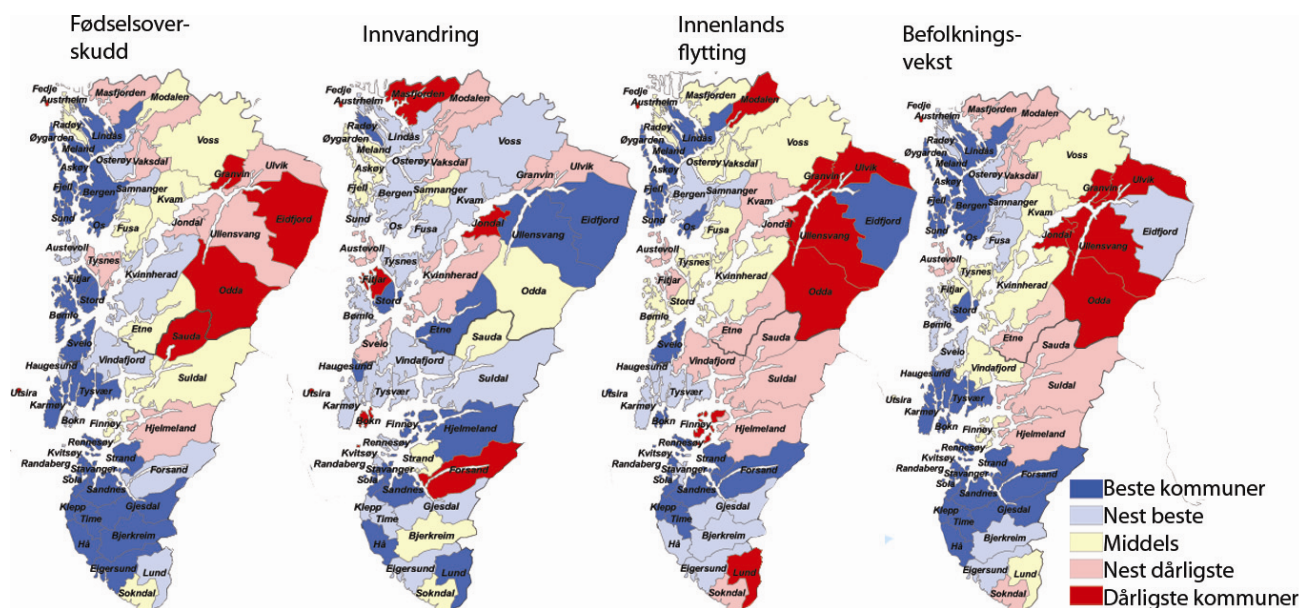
Fødselsoverskudd

Fedje Austrheim Masfjorden Modalen Radøy Lindås Øygarden Meland Askøy Osterøy Vaksdal Voss Granvin Ulvik Fjell Bergen Samnanger Kvam Eidfjord Sund Os Fusa Jondal Ullensvang Austevoll Tysnes Kvinnherad Fitjar Odda Stord Bømlo Etne Sauda Sveio Vindafjord Haugesund Suldal Utsira Tysvær Karmøy Finnøy Bokn Hjelmeland Rennesøy Kvitsøy Strand Randaberg Stavanger Forsand Sola Sandnes Klepp Gjesdal Time Bjerkreim Hå Eigersund Lund Sokndal

Innvandring

Fedje Austrheim Masfjorden Modalen Radøy Lindås Øygarden Meland Askøy Osterøy Vaksdal Voss Granvin Ulvik Fjell Bergen Samnanger Kvam Eidfjord Sund Os Fusa Jondal Ullensvang Austevoll Tysnes Kvinnherad Fitjar Odda Stord Bømlo Etne Sauda Sveio Vindafjord Haugesund Suldal Utsira Tysvær Karmøy Finnøy Bokn Hjelmeland Rennesøy Kvitsøy Strand Randaberg Stavanger Forsand Sola Sandnes Klepp Gjesdal Time Bjerkreim Hå Eigersund Lund Sokndal

Innenlands flytting

Fedje Austrheim Masfjorden Modalen Radøy Lindås Øygarden Meland Askøy Osterøy Vaksdal Voss Granvin Ulvik Fjell Bergen Samnanger Kvam Eidfjord Sund Os Fusa Jondal Ullensvang Austevoll Tysnes Kvinnherad Fitjar Odda Stord Bømlo Etne Sauda Sveio Vindafjord Haugesund Suldal Utsira Tysvær Karmøy Finnøy Bokn Hjelmeland Rennesøy Kvitsøy Strand Randaberg Stavanger Forsand Sola Sandnes Klepp Gjesdal Time Bjerkreim Hå Eigersund Lund Sokndal

Befolkningsvekst

Fedje Austrheim Masfjorden Modalen Radøy Lindås Øygarden Meland Askøy Osterøy Vaksdal Voss Granvin Ulvik Fjell Bergen Samnanger Kvam Eidfjord Sund Os Fusa Jondal Ullensvang Austevoll Tysnes Kvinnherad Fitjar Odda Stord Bømlo Etne Sauda Sveio Vindafjord Haugesund Suldal Utsira Tysvær Karmøy Finnøy Bokn Hjelmeland Rennesøy Kvitsøy Strand Randaberg Stavanger Forsand Sola Sandnes Klepp Gjesdal Time Bjerkreim Hå Eigersund Lund Sokndal

Beste kommuner
Nest beste
Middels
Nest dårligste
Dårligste kommuner